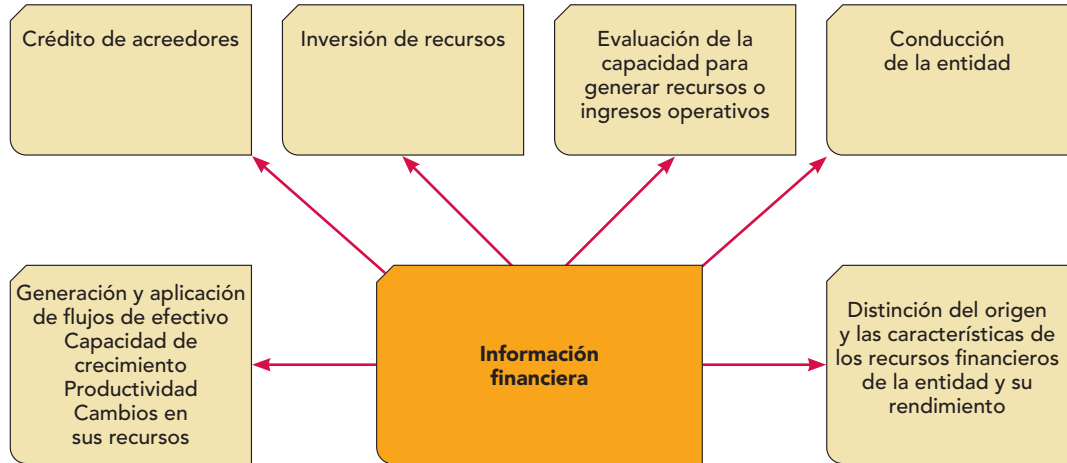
Crédito de acreedores

Inversión de recursos

Evaluación de la capacidad para generar recursos o ingresos operativos

Conducción de la entidad

Generación y aplicación de flujos de efectivo
Capacidad de crecimiento
Productividad
Cambios en sus recursos

Información financiera

Distinción del origen y las características de los recursos financieros de la entidad y su rendimiento